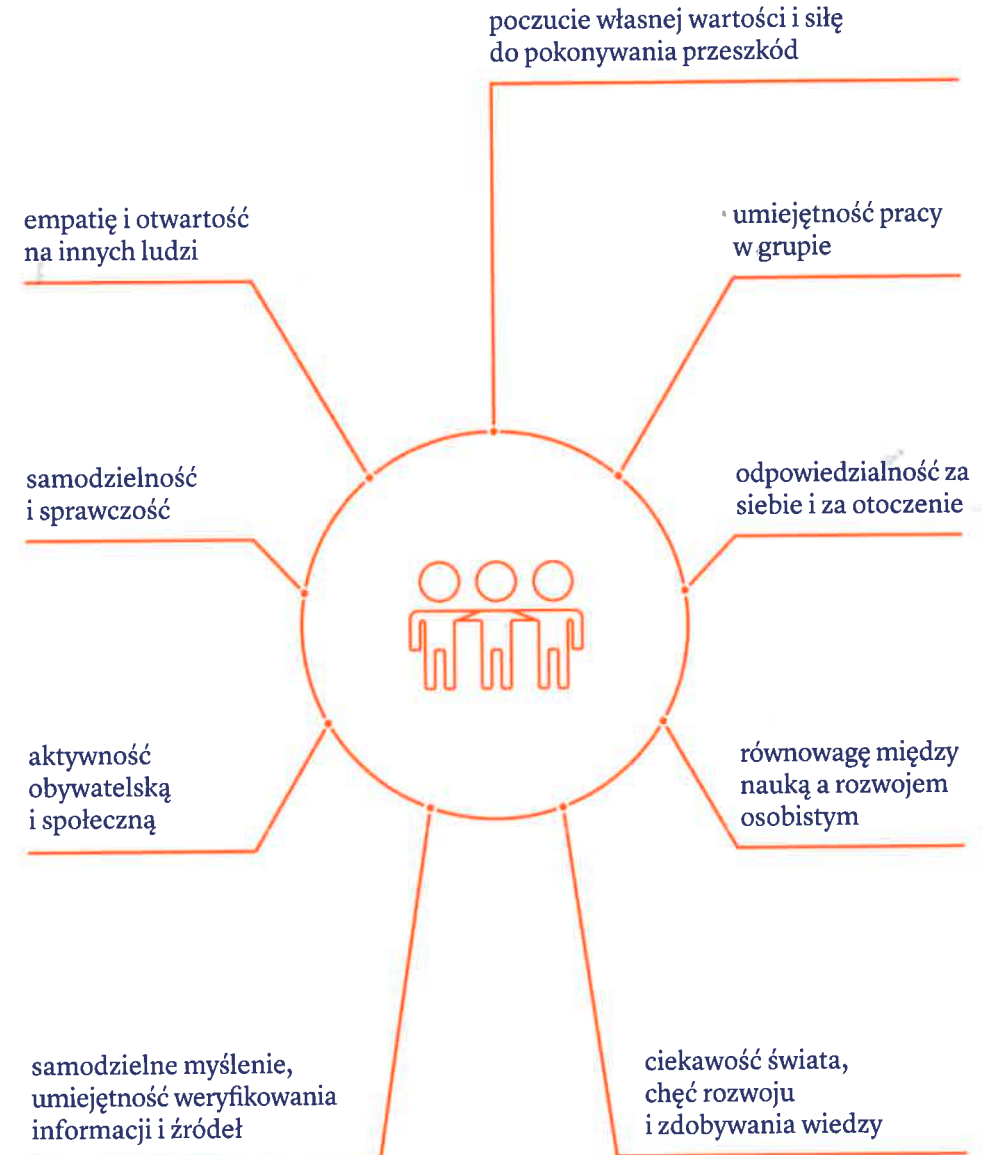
poczucie własnej wartości i siłę do pokonywania przeszkód

empatię i otwartość na innych ludzi

umiejętność pracy w grupie

samodzielność i sprawczość

odpowiedzialność za siebie i za otoczenie

aktywność obywatelską i społeczną

równowagę między nauką a rozwojem osobistym

samodzielne myślenie, umiejętność weryfikowania informacji i źródeł

ciekawość świata, chęć rozwoju i zdobywania wiedzy